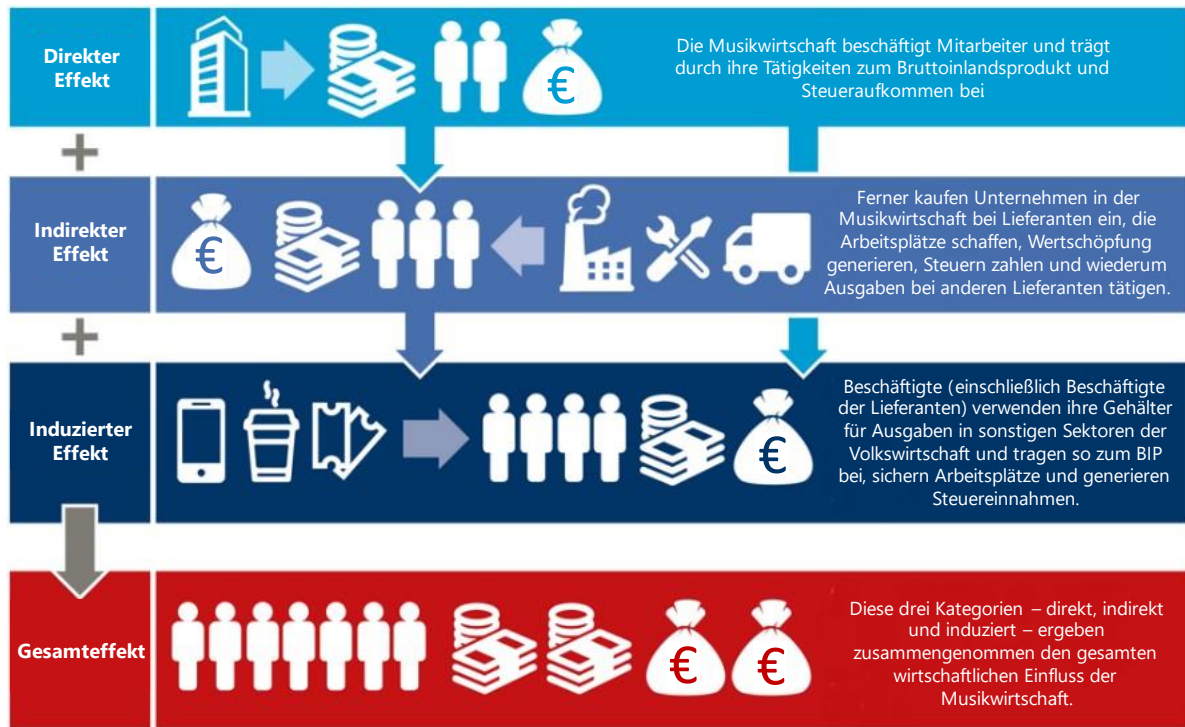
Direkter Effekt

€

Die Musikwirtschaft beschäftigt Mitarbeiter und trägt durch ihre Tätigkeiten zum Bruttoinlandsprodukt und Steueraufkommen bei

+

Indirekter Effekt

€

Ferner kaufen Unternehmen in der Musikwirtschaft bei Lieferanten ein, die Arbeitsplätze schaffen, Wertschöpfung generieren, Steuern zahlen und wiederum Ausgaben bei anderen Lieferanten tätigen.

+

Induzierter Effekt

€

Beschäftigte (einschließlich Beschäftigte der Lieferanten) verwenden ihre Gehälter für Ausgaben in sonstigen Sektoren der Volkswirtschaft und tragen so zum BIP bei, sichern Arbeitsplätze und generieren Steuereinnahmen.

Gesamteffekt

€ €

Diese drei Kategorien – direkt, indirekt und induziert – ergeben zusammengenommen den gesamten wirtschaftlichen Einfluss der Musikwirtschaft.